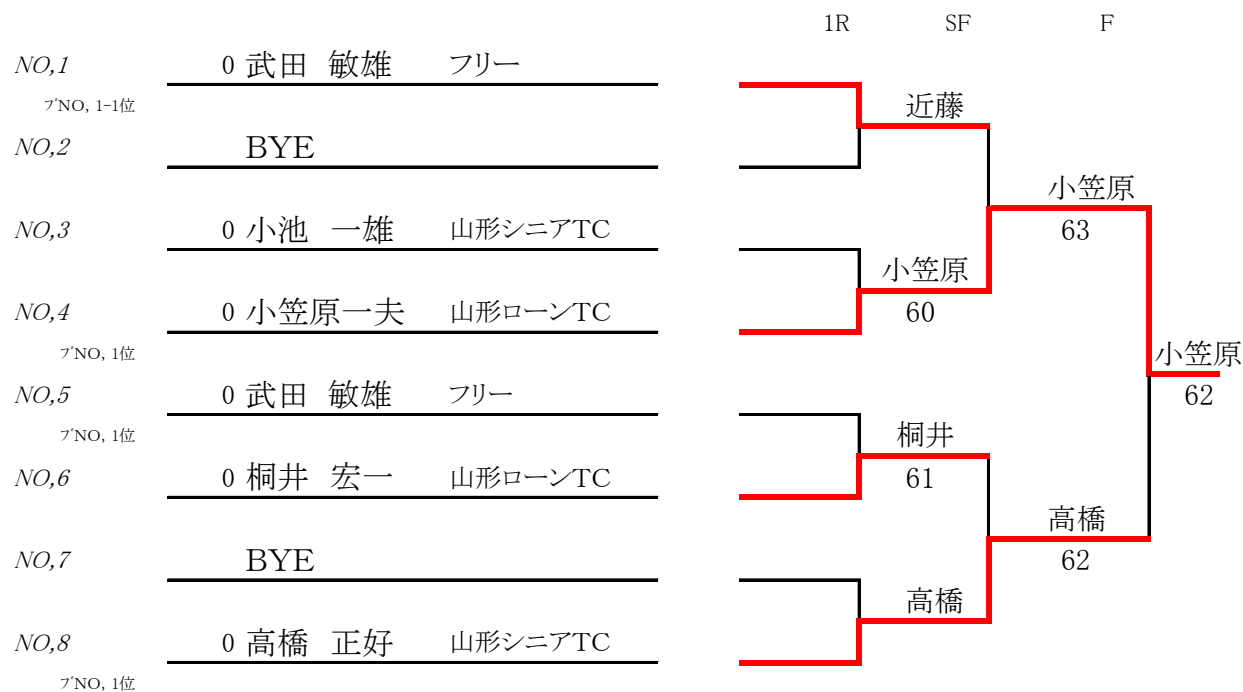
1R SF F

NO,1 0 武田 敏雄 フリー
ﾌﾞNO, 1-1位
NO,2 BYE

NO,3 0 小池 一雄 山形シニアTC

NO,4 0 小笠原一夫 山形ローンTC
ﾌﾞNO, 1位
NO,5 0 武田 敏雄 フリー
ﾌﾞNO, 1位
NO,6 0 桐井 宏一 山形ローンTC

NO,7 BYE

NO,8 0 高橋 正好 山形シニアTC
ﾌﾞNO, 1位

近藤
小笠原
60
桐井
61
高橋
小笠原
63
高橋
62
小笠原
62